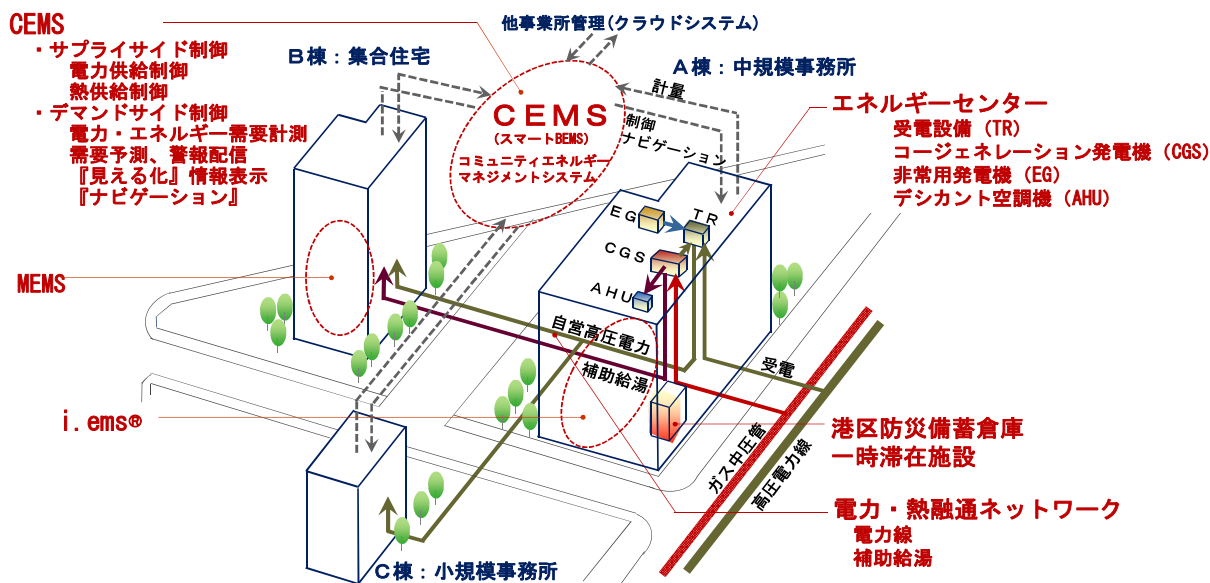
CEMS
・サプライサイド制御
電力供給制御
熱供給制御
・デマンドサイド制御
電力・エネルギー需要計測
需要予測、警報配信
『見える化』情報表示
『ナビゲーション』

他事業所管理（クラウドシステム）

B棟：集合住宅

A棟：中規模事務所

CEMS
（スマートBEMS）
コミュニティエネルギーマネジメントシステム

計量
制御
ナビゲーション

エネルギーセンター
受電設備（TR）
コージェネレーション発電機（CGS）
非常用発電機（EG）
デシカント空調機（AHU）

EG
TR
CGS
AHU

MEMS

自営高圧電力
補助給湯

受電

i.ems®

港区防災備蓄倉庫
一時滞在施設

ガス中圧管
高圧電力線

電力・熱融通ネットワーク
電力線
補助給湯

C棟：小規模事務所